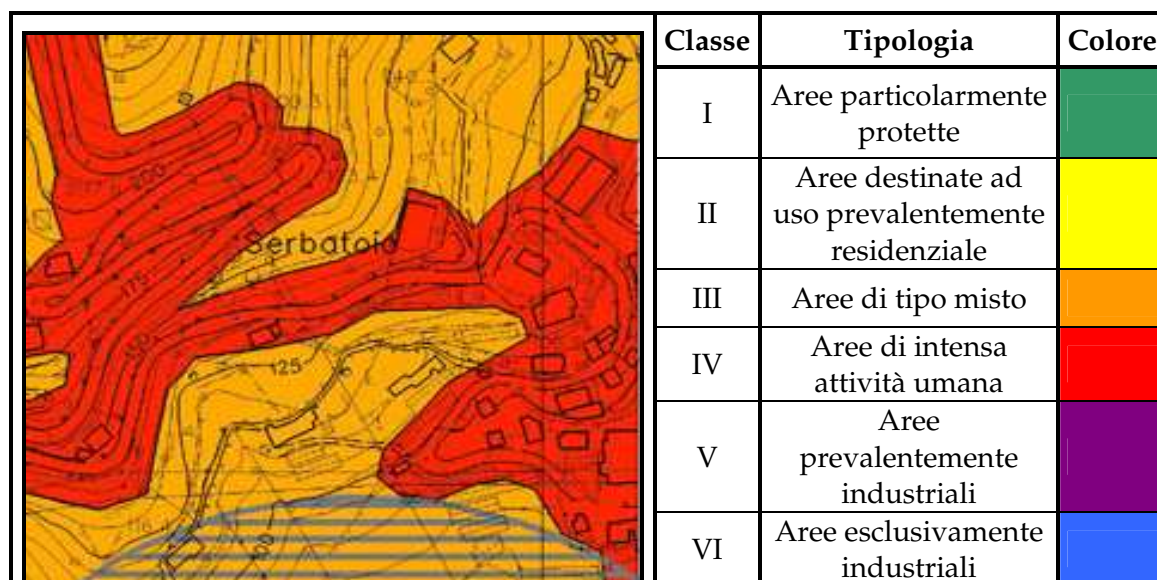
Serbatoio

175

150

125

200

| Classe | Tipologia | Colore |
|---|---|---|
| I | Aree particolarmente protette | |
| II | Aree destinate ad uso prevalentemente residenziale | |
| III | Aree di tipo misto | |
| IV | Aree di intensa attività umana | |
| V | Aree prevalentemente industriali | |
| VI | Aree esclusivamente industriali | |